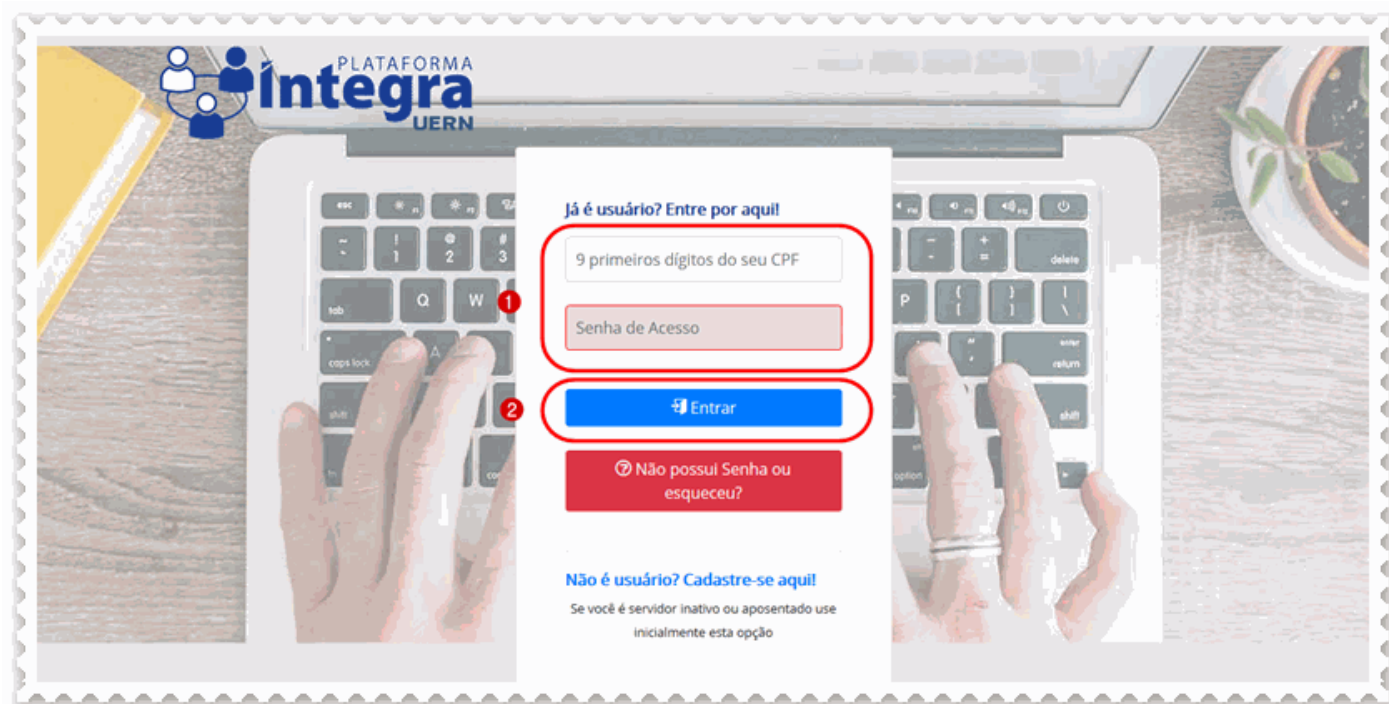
PLATAFORMA
Integra
UERN

Já é usuário? Entre por aqui!

9 primeiros dígitos do seu CPF

1

Senha de Acesso

2

Entrar

Não possui Senha ou esqueceu?

Não é usuário? Cadastre-se aqui!

Se você é servidor inativo ou aposentado use inicialmente esta opção